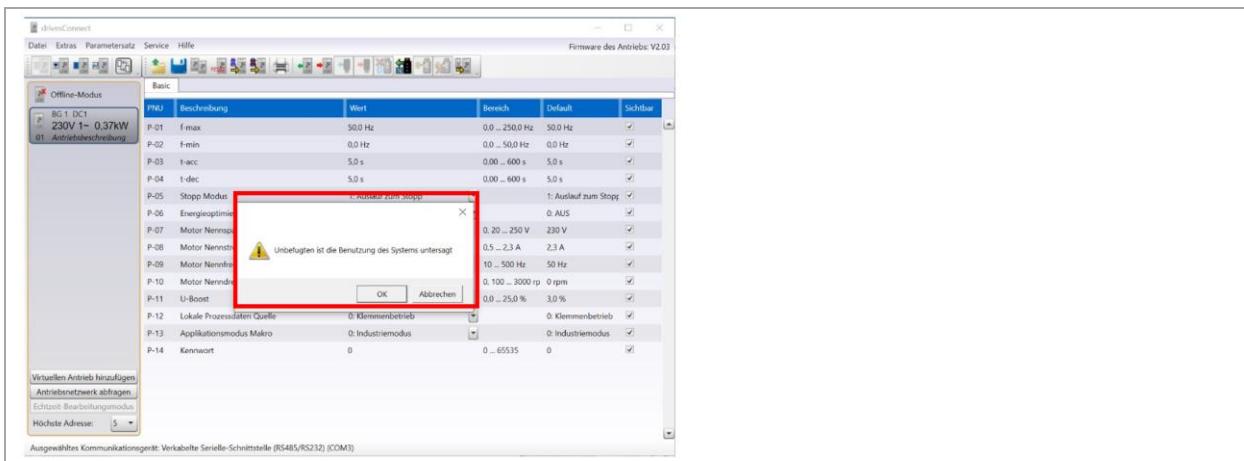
drivesConnect

Datei Extras Parametersatz Service Hilfe

Firmware des Antriebs: V2.03

Offline-Modus

BG 1 DC1
230V 1~ 0.37kW
01 Antriebsbeschreibung

Basic

| PNU | Beschreibung | Wert | Bereich | Default | Sichtbar |
|---|---|---|---|---|---|
| P-01 | f-max | 50,0 Hz | 0,0 ... 250,0 Hz | 50,0 Hz | ☑ |
| P-02 | f-min | 0,0 Hz | 0,0 ... 50,0 Hz | 0,0 Hz | ☑ |
| P-03 | t-acc | 5,0 s | 0,00 ... 600 s | 5,0 s | ☑ |
| P-04 | t-dec | 5,0 s | 0,00 ... 600 s | 5,0 s | ☑ |
| P-05 | Stopp Modus | 1: Auslauf zum Stopp | | 1: Auslauf zum Stopp | ☑ |
| P-06 | Energieoptimie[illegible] | | | 0: AUS | ☑ |
| P-07 | Motor Nennsp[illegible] | | 0, 20 ... 250 V | 230 V | ☑ |
| P-08 | Motor Nennstr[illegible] | | 0,5 ... 2,3 A | 2,3 A | ☑ |
| P-09 | Motor Nennfre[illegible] | | 10 ... 500 Hz | 50 Hz | ☑ |
| P-10 | Motor Nenndre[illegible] | | 0, 100 ... 3000 rp | 0 rpm | ☑ |
| P-11 | U-Boost | | 0,0 ... 25,0 % | 3,0 % | ☑ |
| P-12 | Lokale Prozessdaten Quelle | 0: Klemmenbetrieb | | 0: Klemmenbetrieb | ☑ |
| P-13 | Applikationsmodus Makro | 0: Industriemodus | | 0: Industriemodus | ☑ |
| P-14 | Kennwort | 0 | 0 ... 65535 | 0 | ☑ |

Unbefugten ist die Benutzung des Systems untersagt

OK Abbrechen

Virtuellen Antrieb hinzufügen
Antriebsnetzwerk abfragen
Echtzeit-Bearbeitungsmodus
Höchste Adresse: 5

Ausgewähltes Kommunikationsgerät: Verkabelte Serielle-Schnittstelle (RS485/RS232) (COM3)